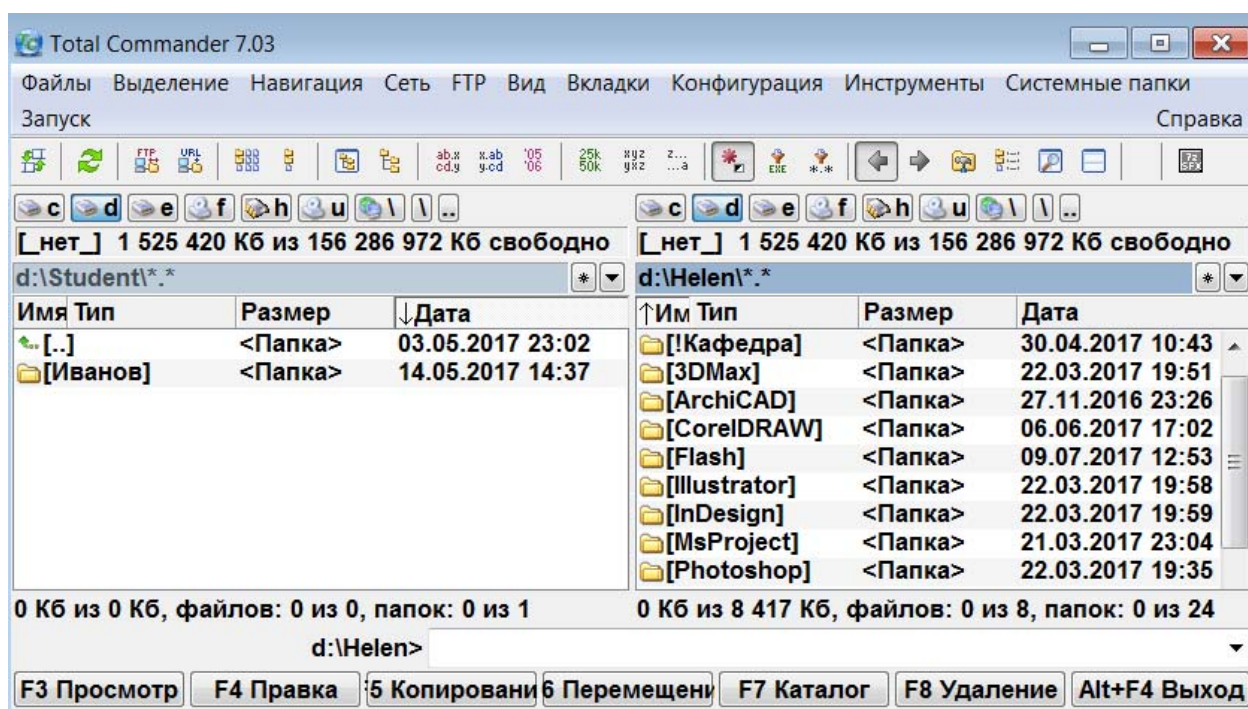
Total Commander 7.03

Файлы Выделение Навигация Сеть FTP Вид Вкладки Конфигурация Инструменты Системные папки Запуск Справка

c d e f h u \ \ ..

[_нет_] 1 525 420 Кб из 156 286 972 Кб свободно

d:\Student\*.*

| Имя | Тип | Размер | ↓Дата |
|---|---|---|---|
| [..] | | <Папка> | 03.05.2017 23:02 |
| [Иванов] | | <Папка> | 14.05.2017 14:37 |

0 Кб из 0 Кб, файлов: 0 из 0, папок: 0 из 1

c d e f h u \ \ ..

[_нет_] 1 525 420 Кб из 156 286 972 Кб свободно

d:\Helen\*.*

| ↑Им | Тип | Размер | Дата |
|---|---|---|---|
| [!Кафедра] | | <Папка> | 30.04.2017 10:43 |
| [3DMax] | | <Папка> | 22.03.2017 19:51 |
| [ArchiCAD] | | <Папка> | 27.11.2016 23:26 |
| [CorelDRAW] | | <Папка> | 06.06.2017 17:02 |
| [Flash] | | <Папка> | 09.07.2017 12:53 |
| [Illustrator] | | <Папка> | 22.03.2017 19:58 |
| [InDesign] | | <Папка> | 22.03.2017 19:59 |
| [MsProject] | | <Папка> | 21.03.2017 23:04 |
| [Photoshop] | | <Папка> | 22.03.2017 19:35 |

0 Кб из 8 417 Кб, файлов: 0 из 8, папок: 0 из 24

d:\Helen>

F3 Просмотр | F4 Правка | '5 Копировани | 6 Перемещени | F7 Каталог | F8 Удаление | Alt+F4 Выход